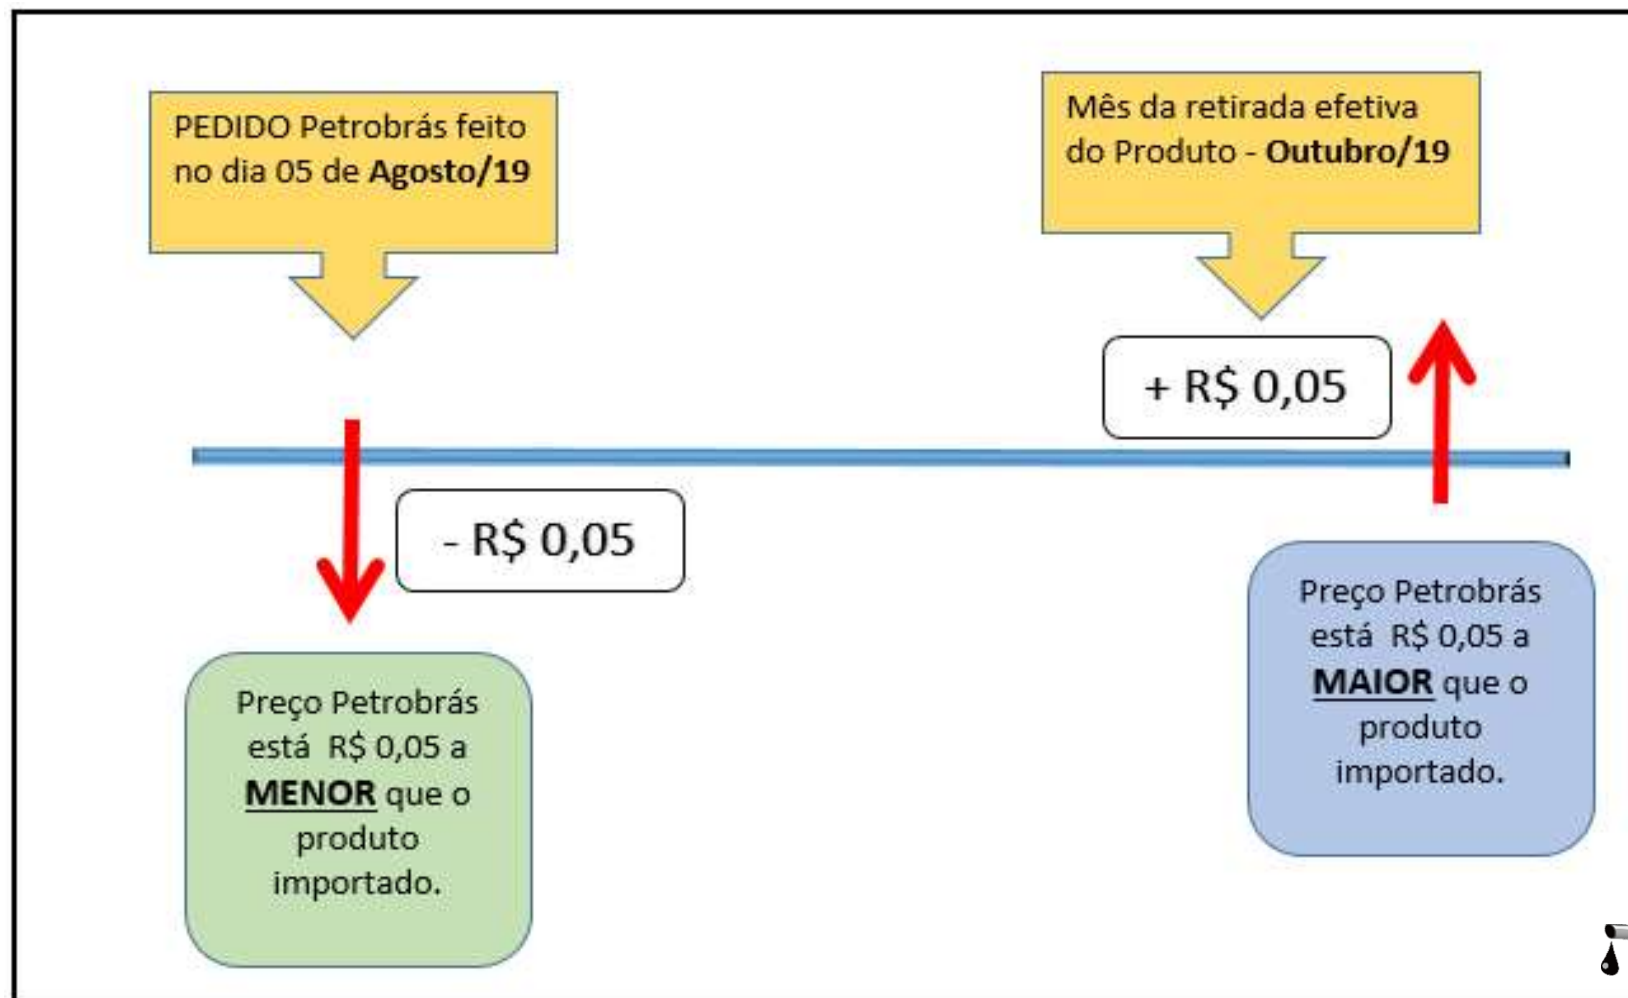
PEDIDO Petrobrás feito no dia 05 de **Agosto/19**

Mês da retirada efetiva do Produto - **Outubro/19**

+ R$ 0,05

- R$ 0,05

Preço Petrobrás está R$ 0,05 a **MAIOR** que o produto importado.

Preço Petrobrás está R$ 0,05 a **MENOR** que o produto importado.